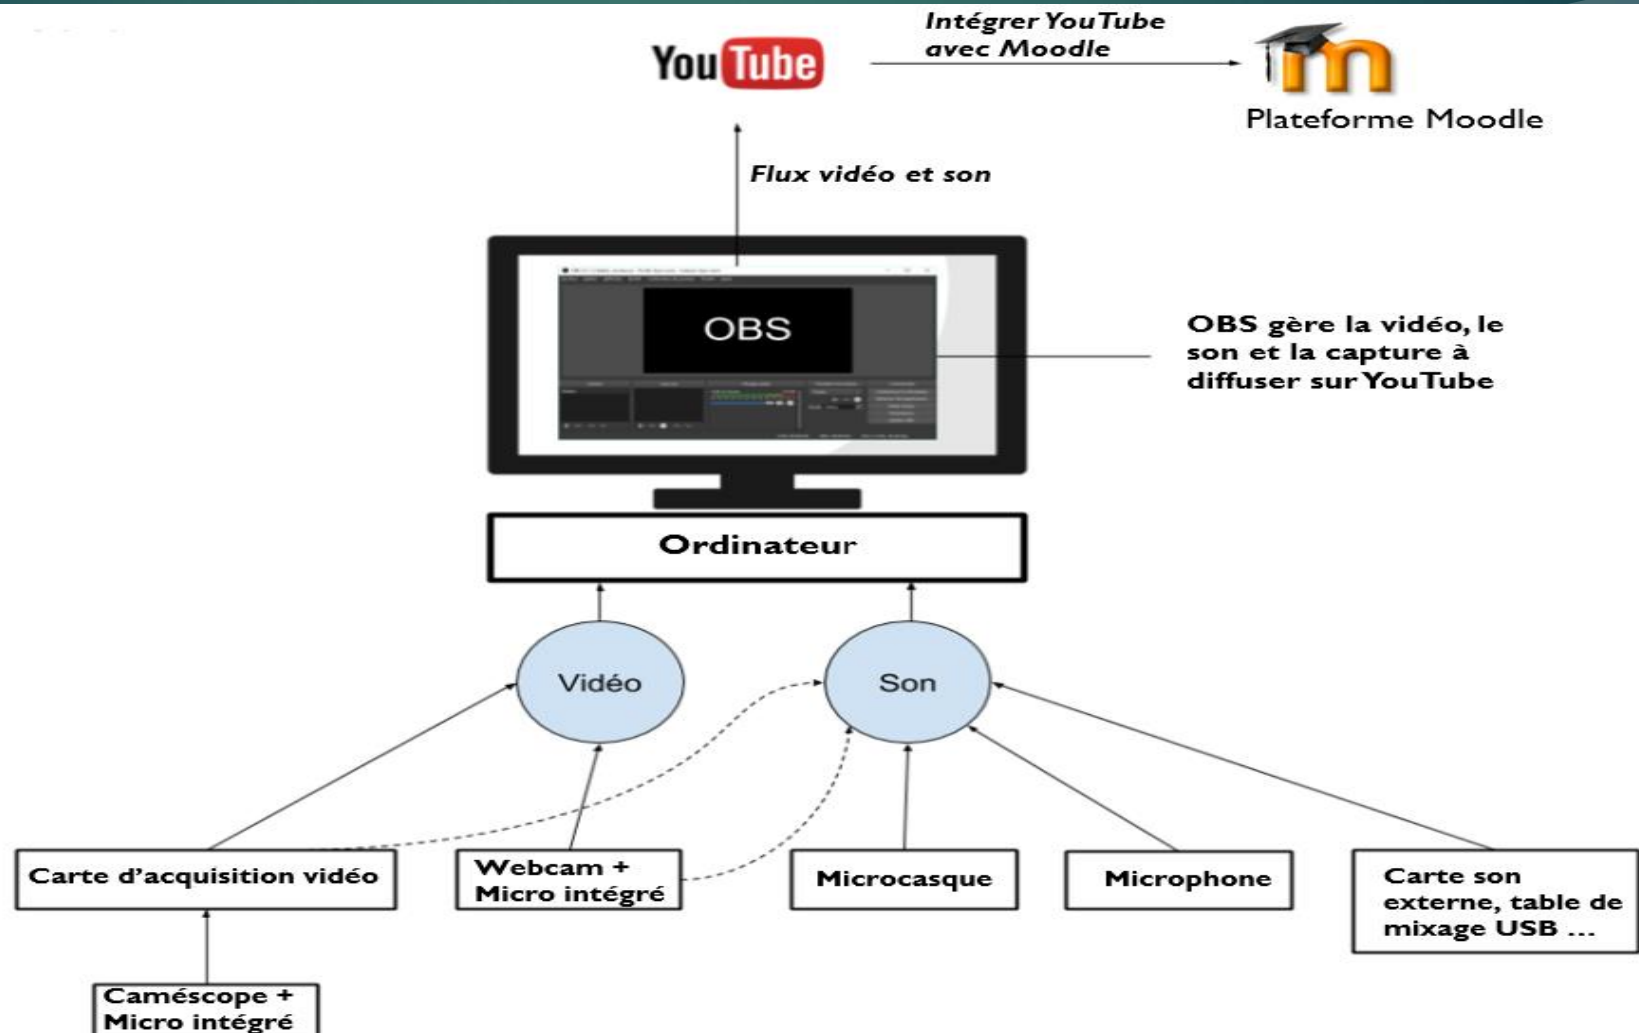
YouTube

Intégrer YouTube avec Moodle

Plateforme Moodle

Flux vidéo et son

OBS

OBS gère la vidéo, le son et la capture à diffuser sur YouTube

Ordinateur

Vidéo

Son

Carte d'acquisition vidéo

Webcam + Micro intégré

Microcasque

Microphone

Carte son externe, table de mixage USB ...

Caméscope + Micro intégré